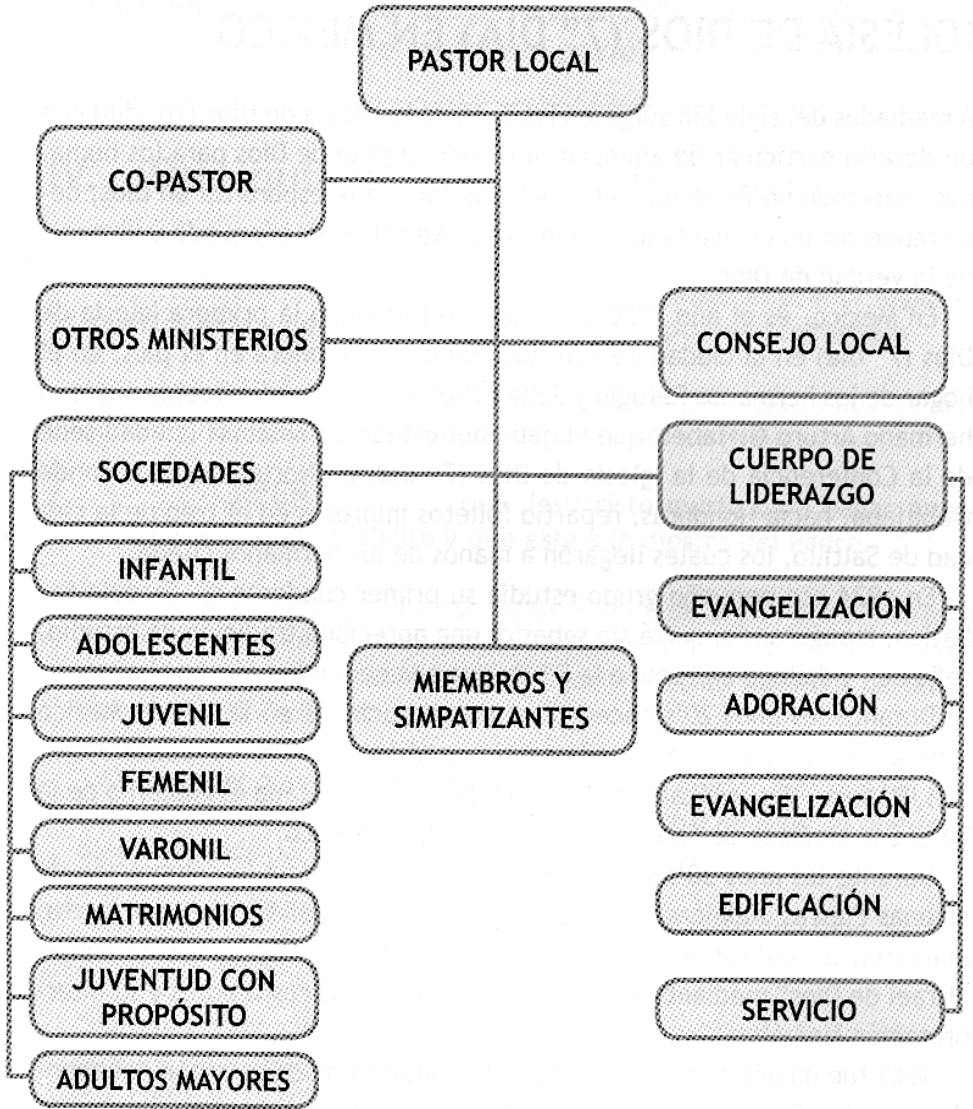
PASTOR LOCAL

CO-PASTOR

OTROS MINISTERIOS

CONSEJO LOCAL

SOCIEDADES

CUERPO DE LIDERAZGO

INFANTIL

ADOLESCENTES

JUVENIL

FEMENIL

VARONIL

MATRIMONIOS

JUVENTUD CON PROPÓSITO

ADULTOS MAYORES

MIEMBROS Y SIMPATIZANTES

EVANGELIZACIÓN

ADORACIÓN

EVANGELIZACIÓN

EDIFICACIÓN

SERVICIO